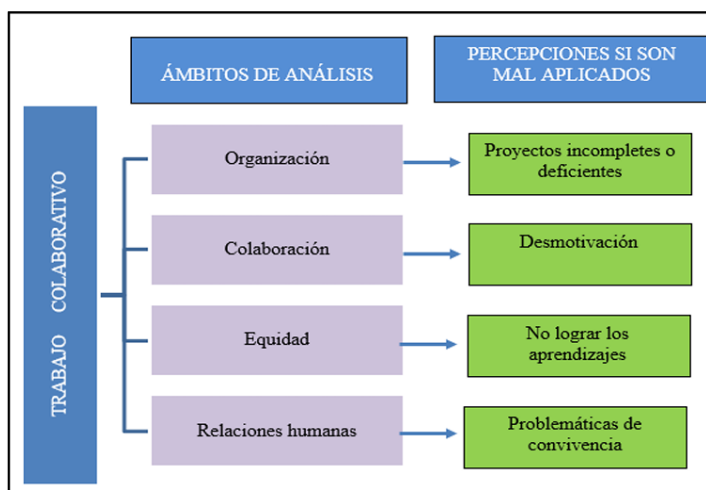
ÁMBITOS DE ANÁLISIS

PERCEPCIONES SI SON MAL APLICADOS

TRABAJO COLABORATIVO

Organización

Proyectos incompletes o deficientes

Colaboración

Desmotivación

Equidad

No lograr los aprendizajes

Relaciones humanas

Problemáticas de convivencia